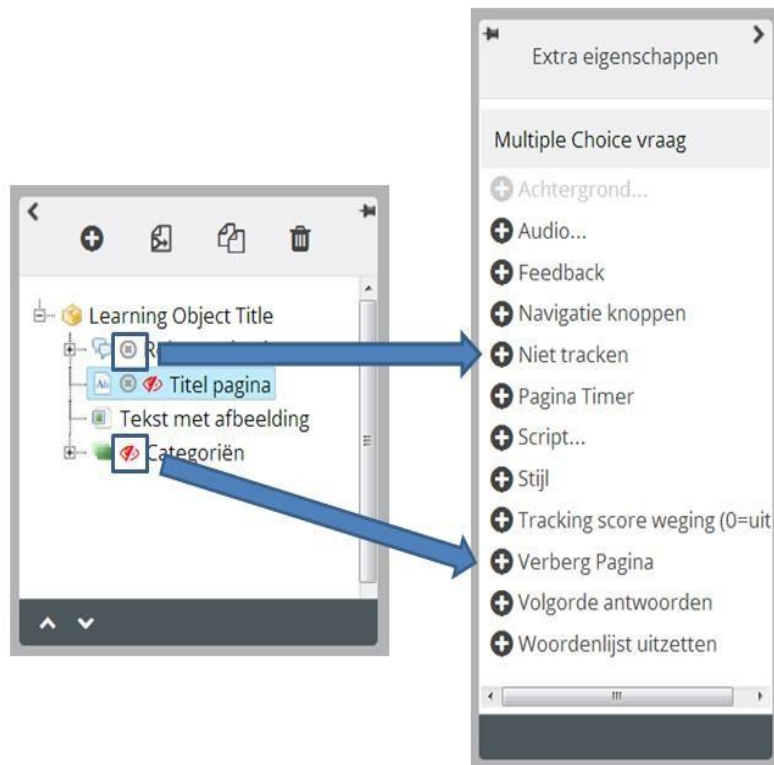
Learning Object Title
R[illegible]
Titel pagina
Tekst met afbeelding
Categoriën

Extra eigenschappen

Multiple Choice vraag

Achtergrond...
Audio...
Feedback
Navigatie knoppen
Niet tracken
Pagina Timer
Script...
Stijl
Tracking score weging (0=uit
Verberg Pagina
Volgorde antwoorden
Woordenlijst uitzetten